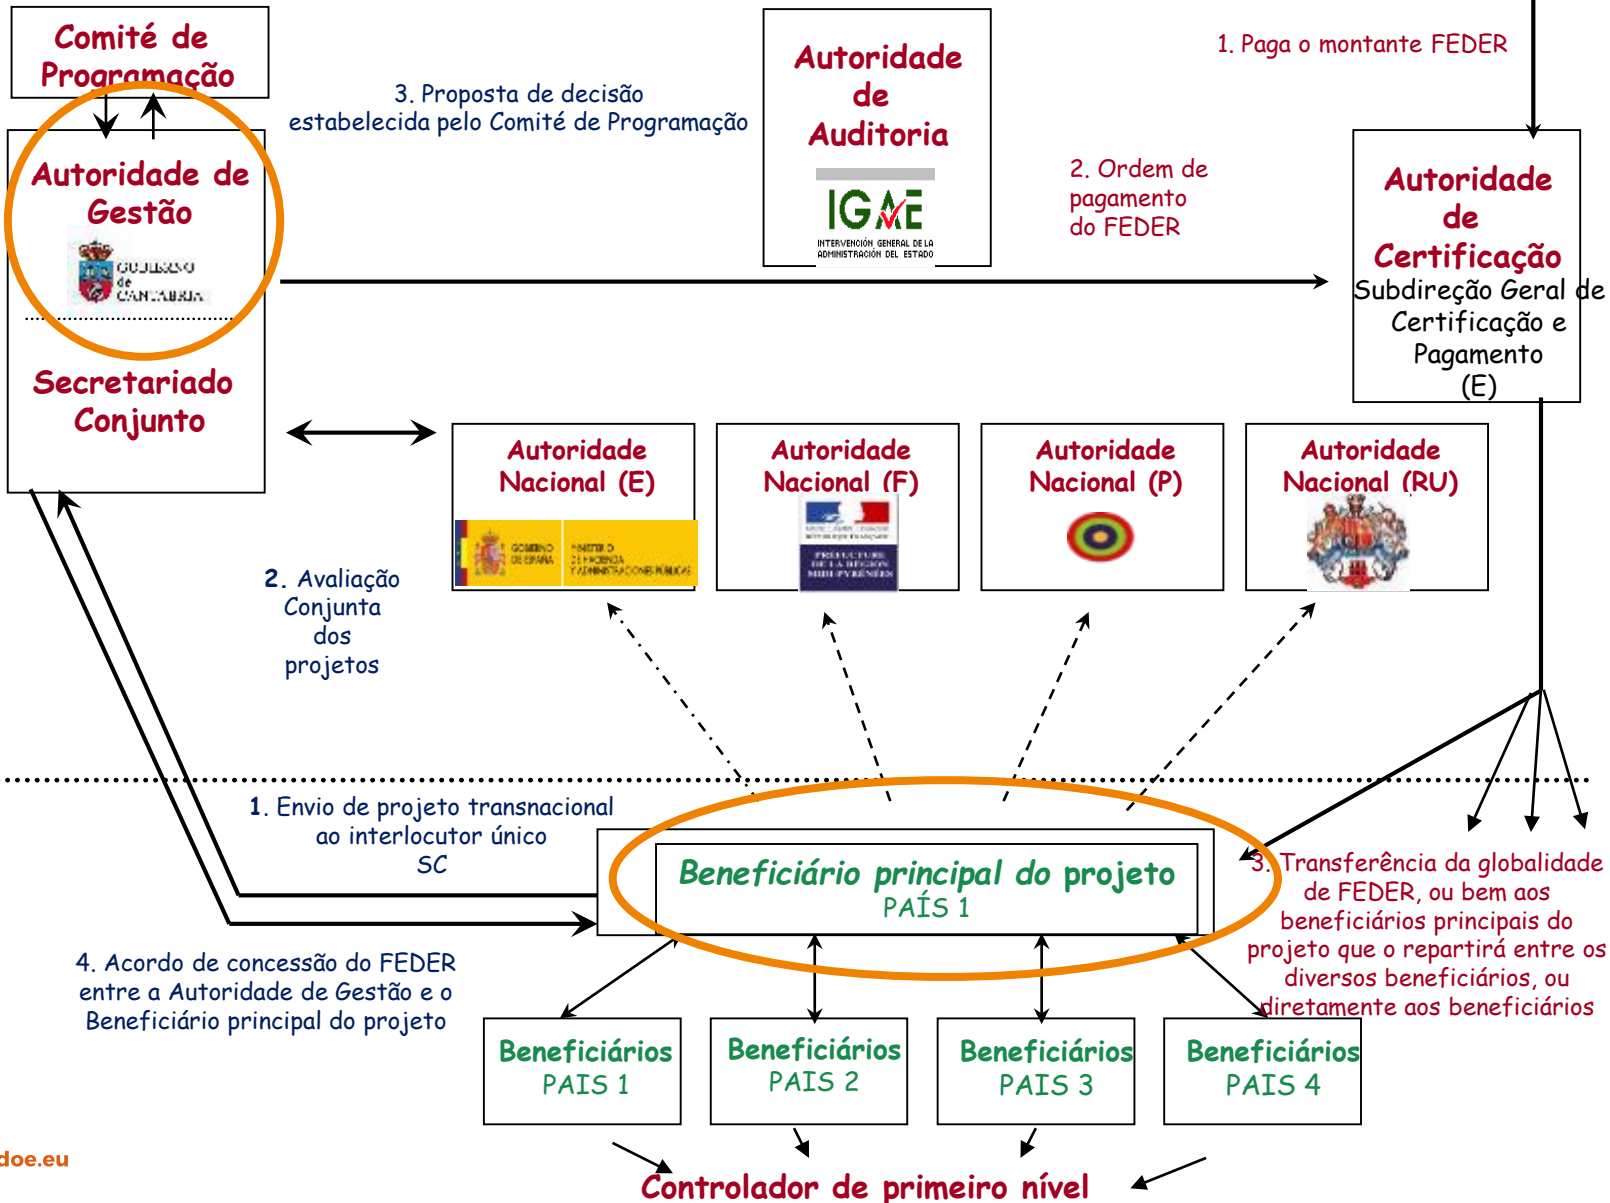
Comité de Programação

3. Proposta de decisão estabelecida pelo Comité de Programação

Autoridade de Auditoria

IGAE
INTERVENCIÓN GENERAL DE LA ADMINISTRACIÓN DEL ESTADO

1. Paga o montante FEDER

2. Ordem de pagamento do FEDER

Autoridade de Certificação
Subdireção Geral de Certificação e Pagamento (E)

Autoridade de Gestão

GOBIERNO de CANTABRIA

Secretariado Conjunto

Autoridade Nacional (E)

GOBIERNO DE ESPAÑA MINISTERIO DE HACIENDA Y ADMINISTRACIONES PÚBLICAS

Autoridade Nacional (F)

PRÉFECTURE DE LA RÉGION MIDI-PYRÉNÉES

Autoridade Nacional (P)

Autoridade Nacional (RU)

2. Avaliação Conjunta dos projetos

1. Envio de projeto transnacional ao interlocutor único SC

Beneficiário principal do projeto
PAÍS 1

3. Transferência da globalidade de FEDER, ou bem aos beneficiários principais do projeto que o repartirá entre os diversos beneficiários, ou diretamente aos beneficiários

4. Acordo de concessão do FEDER entre a Autoridade de Gestão e o Beneficiário principal do projeto

Beneficiários PAIS 1

Beneficiários PAIS 2

Beneficiários PAIS 3

Beneficiários PAIS 4

doe.eu

Controlador de primeiro nível